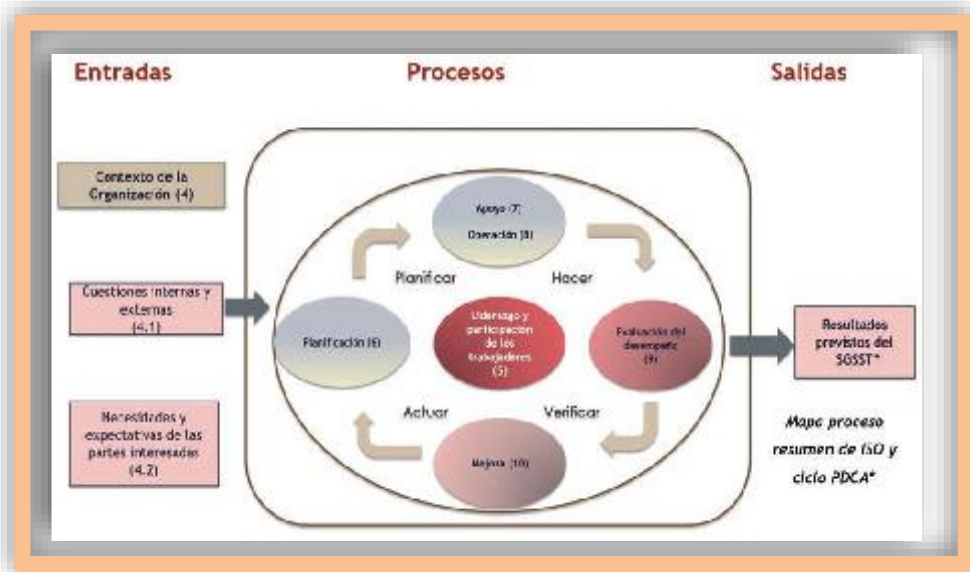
Entradas

Procesos

Salidas

Contexto de la Organización (4)

Cuestiones internas y externas (4.1)

Necesidades y expectativas de las partes interesadas (4.2)

Apoyo (7)

Operación (8)

Planificar

Hacer

Planificación (6)

Liderazgo y participación de los trabajadores (5)

Evaluación del desempeño (9)

Actuar

Verificar

Mejora (10)

Resultados previstos del SGSST*

Mapa proceso resumen de ISO y ciclo PDCA*